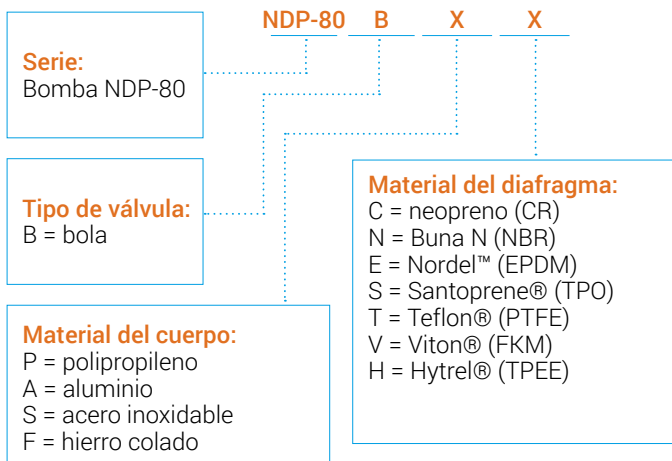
NDP-80 B X X

Serie:
Bomba NDP-80

Tipo de válvula:
B = bola

Material del cuerpo:
P = polipropileno
A = aluminio
S = acero inoxidable
F = hierro colado

Material del diafragma:
C = neopreno (CR)
N = Buna N (NBR)
E = Nordel™ (EPDM)
S = Santoprene® (TPO)
T = Teflon® (PTFE)
V = Viton® (FKM)
H = Hytrel® (TPEE)